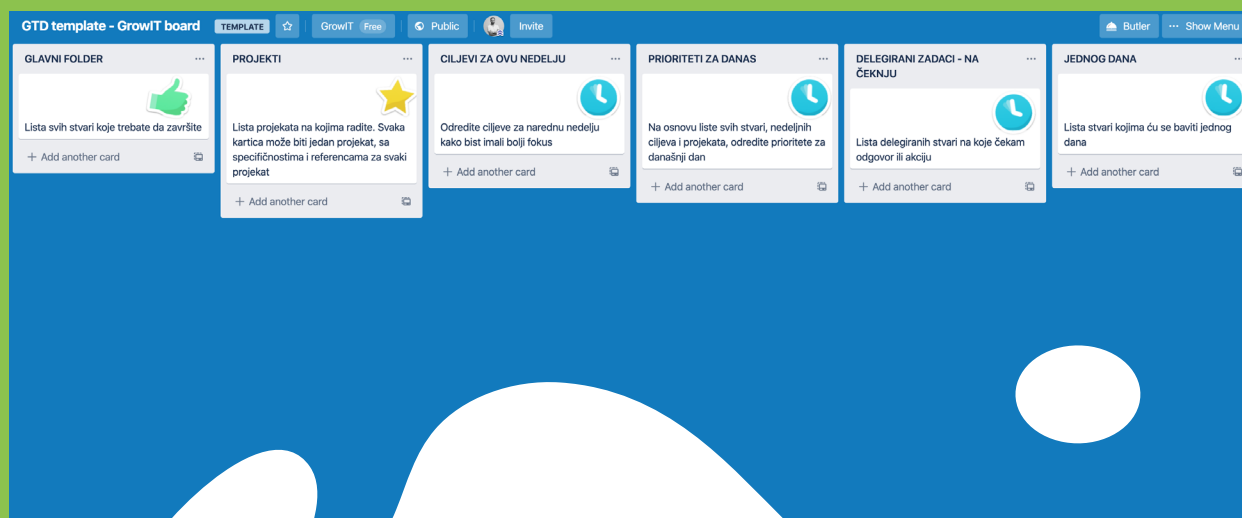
GTD template - GrowIT board TEMPLATE GrowIT Free Public Invite Butler ··· Show Menu

GLAVNI FOLDER ···
Lista svih stvari koje trebate da završite
+ Add another card

PROJEKTI ···
Lista projekata na kojima radite. Svaka kartica može biti jedan projekat, sa specifičnostima i referencama za svaki projekat
+ Add another card

CILJEVI ZA OVU NEDELJU ···
Odredite ciljeve za narednu nedelju kako bist imali bolji fokus
+ Add another card

PRIORITETI ZA DANAS ···
Na osnovu liste svih stvari, nedeljnih ciljeva i projekata, odredite prioritete za današnji dan
+ Add another card

DELEGIRANI ZADACI - NA ČEKNJU ···
Lista delegiranih stvari na koje čekam odgovor ili akciju
+ Add another card

JEDNOG DANA ···
Lista stvari kojima ću se baviti jednog dana
+ Add another card